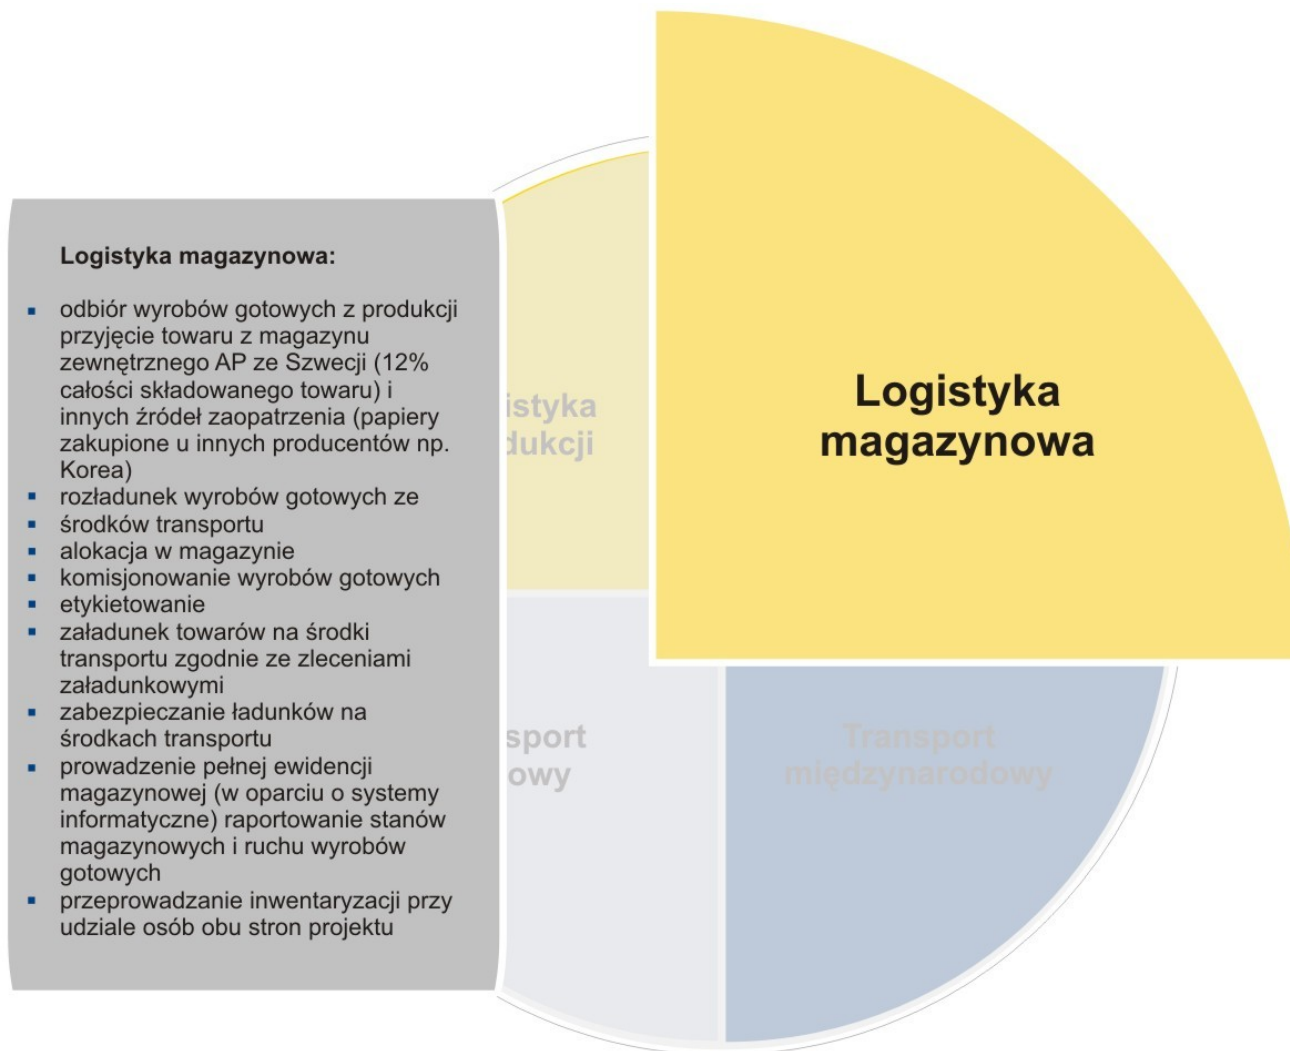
Logistyka magazynowa:

- odbiór wyrobów gotowych z produkcji przyjęcie towaru z magazynu zewnętrznego AP ze Szwecji (12% całości składowanego towaru) i innych źródeł zaopatrzenia (papiery zakupione u innych producentów np. Korea)
- rozładunek wyrobów gotowych ze
- środków transportu
- alokacja w magazynie
- komisjonowanie wyrobów gotowych
- etykietowanie
- załadunek towarów na środki transportu zgodnie ze zleceniami załadunkowymi
- zabezpieczanie ładunków na środkach transportu
- prowadzenie pełnej ewidencji magazynowej (w oparciu o systemy informatyczne) raportowanie stanów magazynowych i ruchu wyrobów gotowych
- przeprowadzanie inwentaryzacji przy udziale osób obu stron projektu

istyka
dukcji

Logistyka magazynowa

sport
owy

Transport międzynarodowy